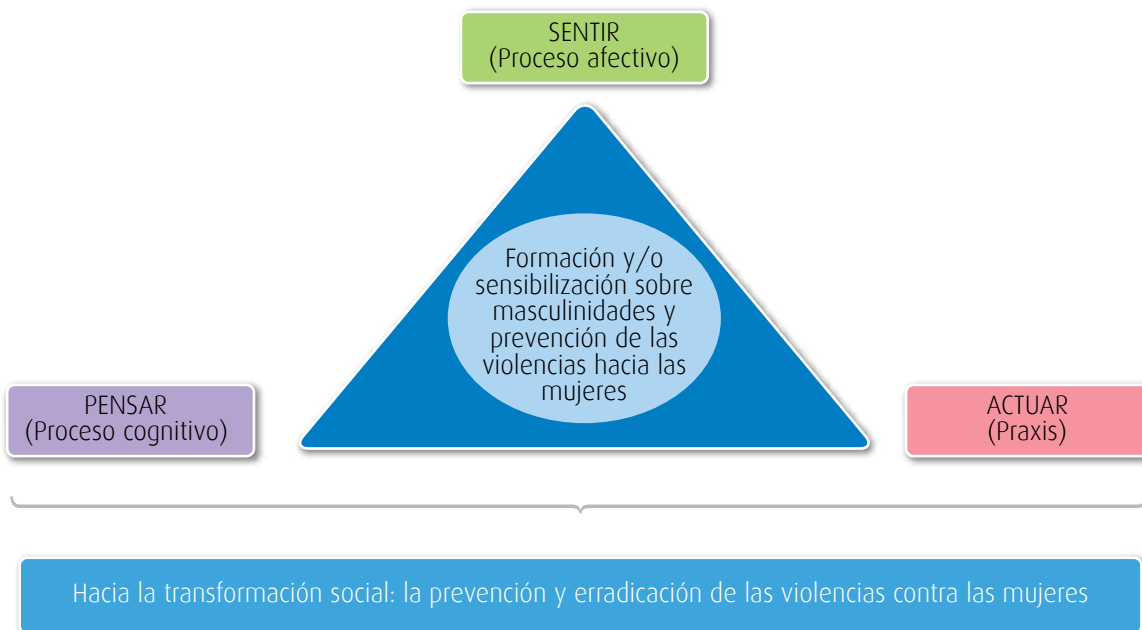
SENTIR
(Proceso afectivo)

Formación y/o sensibilización sobre masculinidades y prevención de las violencias hacia las mujeres

PENSAR
(Proceso cognitivo)

ACTUAR
(Praxis)

Hacia la transformación social: la prevención y erradicación de las violencias contra las mujeres